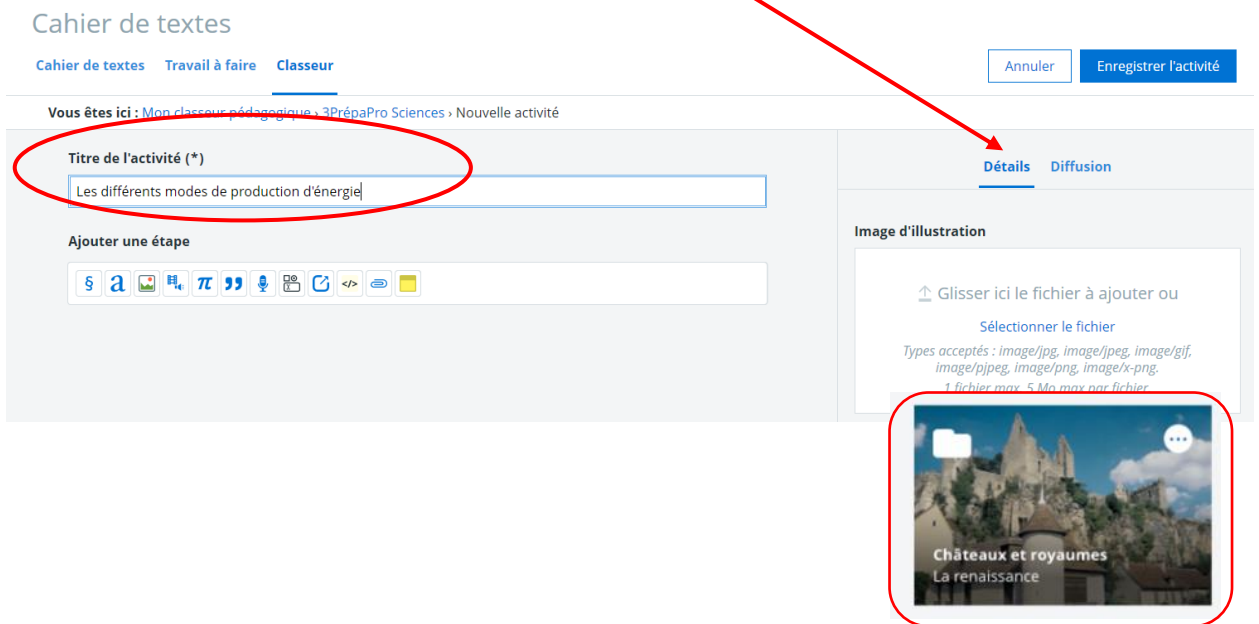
Cahier de textes

Cahier de textes Travail à faire Classeur

Annuler Enregistrer l'activité

Vous êtes ici : Mon classeur pédagogique › 3PrépaPro Sciences › Nouvelle activité

Titre de l'activité (*)

Les différents modes de production d'énergie

Ajouter une étape

§ a π

Détails Diffusion

Image d'illustration

Glisser ici le fichier à ajouter ou

Sélectionner le fichier

Types acceptés : image/jpg, image/jpeg, image/gif, image/pjpeg, image/png, image/x-png.
1 fichier max, 5 Mo max par fichier

Châteaux et royaumes
La renaissance